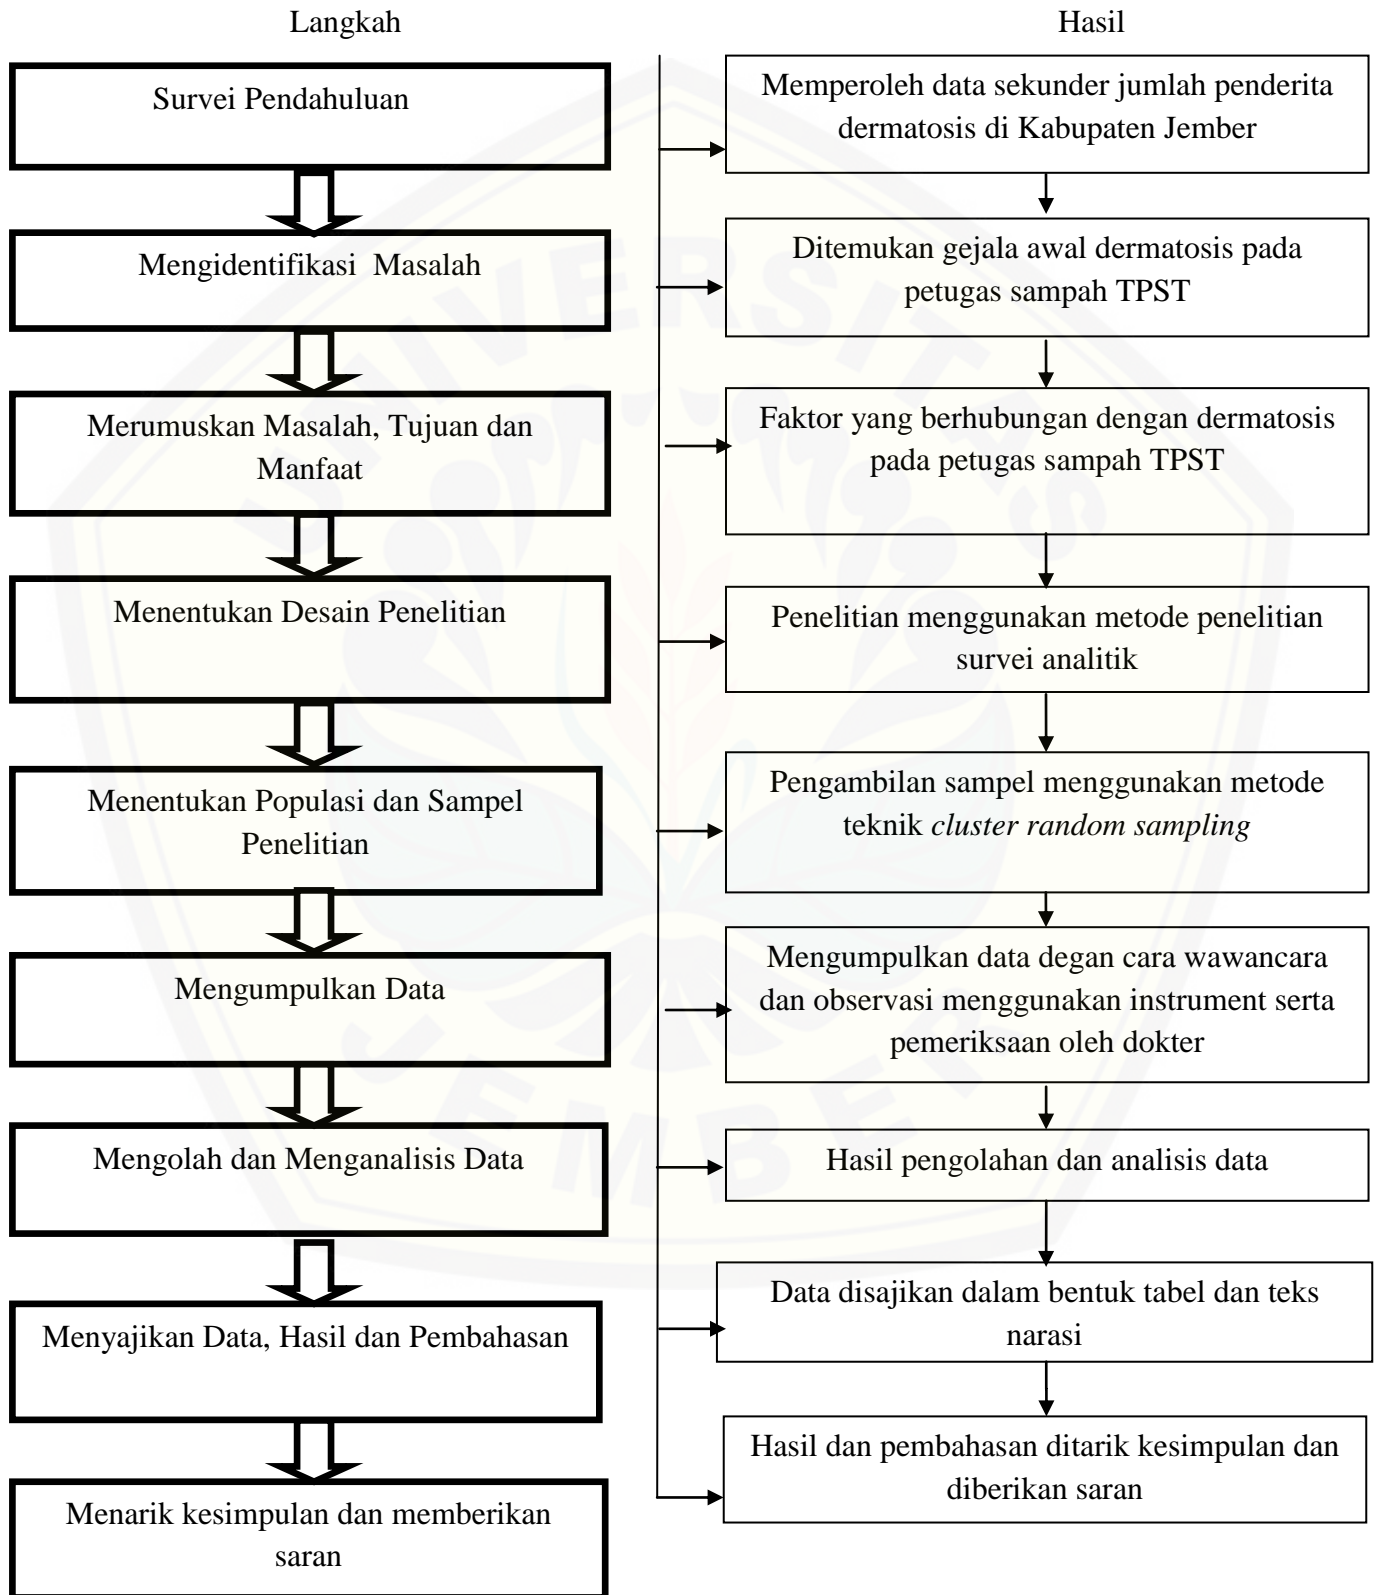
Langkah

Survei Pendahuluan

Mengidentifikasi Masalah

Merumuskan Masalah, Tujuan dan Manfaat

Menentukan Desain Penelitian

Menentukan Populasi dan Sampel Penelitian

Mengumpulkan Data

Mengolah dan Menganalisis Data

Menyajikan Data, Hasil dan Pembahasan

Menarik kesimpulan dan memberikan saran

Hasil

Memperoleh data sekunder jumlah penderita dermatosis di Kabupaten Jember

Ditemukan gejala awal dermatosis pada petugas sampah TPST

Faktor yang berhubungan dengan dermatosis pada petugas sampah TPST

Penelitian menggunakan metode penelitian survei analitik

Pengambilan sampel menggunakan metode teknik *cluster random sampling*

Mengumpulkan data degan cara wawancara dan observasi menggunakan instrument serta pemeriksaan oleh dokter

Hasil pengolahan dan analisis data

Data disajikan dalam bentuk tabel dan teks narasi

Hasil dan pembahasan ditarik kesimpulan dan diberikan saran